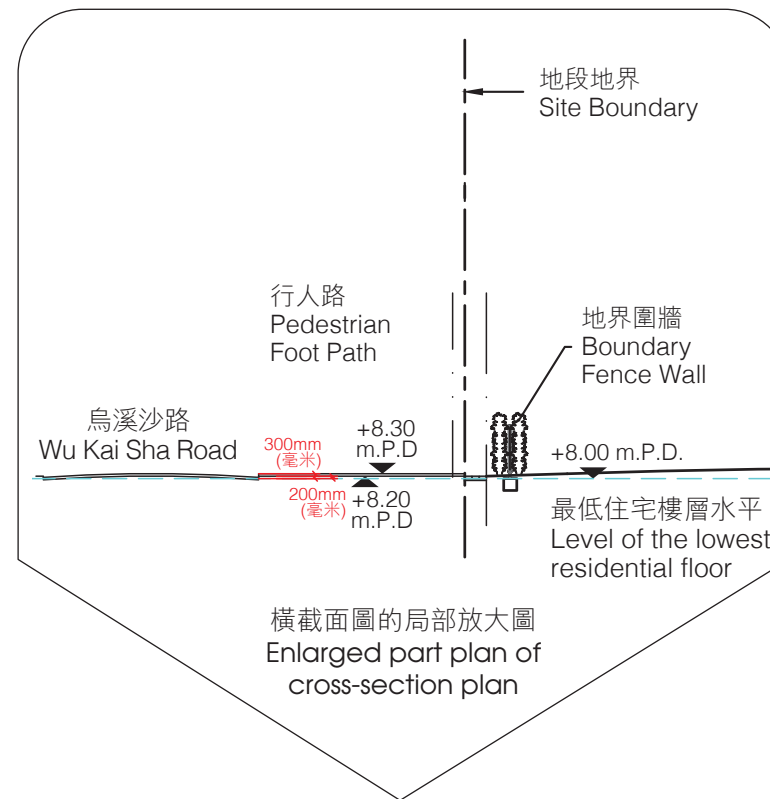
地段地界
Site Boundary

行人路
Pedestrian
Foot Path

地界圍牆
Boundary
Fence Wall

烏溪沙路
Wu Kai Sha Road

300mm
(毫米)

+8.30
m.P.D

+8.00 m.P.D.

200mm
(毫米)

+8.20
m.P.D

最低住宅樓層水平
Level of the lowest
residential floor

橫截面圖的局部放大圖
Enlarged part plan of
cross-section plan